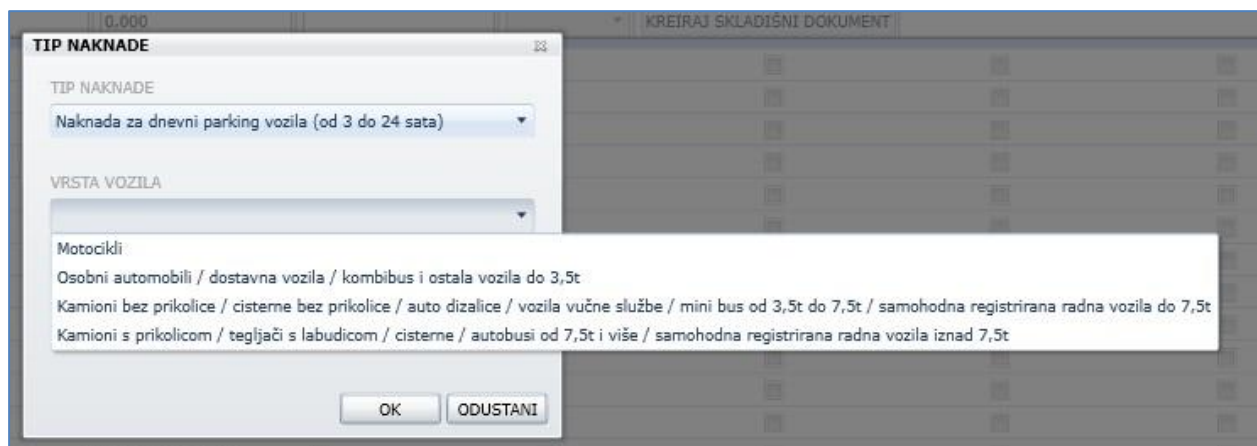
0.000

KREIRAJ SKLADIŠNI DOKUMENT

TIP NAKNADE

TIP NAKNADE

Naknada za dnevni parking vozila (od 3 do 24 sata)

VRSTA VOZILA

Motocikli
Osobni automobili / dostavna vozila / kombibus i ostala vozila do 3,5t
Kamioni bez prikolice / cisterne bez prikolice / auto dizalice / vozila vučne službe / mini bus od 3,5t do 7,5t / samohodna registrirana radna vozila do 7,5t
Kamioni s prikolicom / tegljači s labudicom / cisterne / autobusi od 7,5t i više / samohodna registrirana radna vozila iznad 7,5t

OK
ODUSTANI